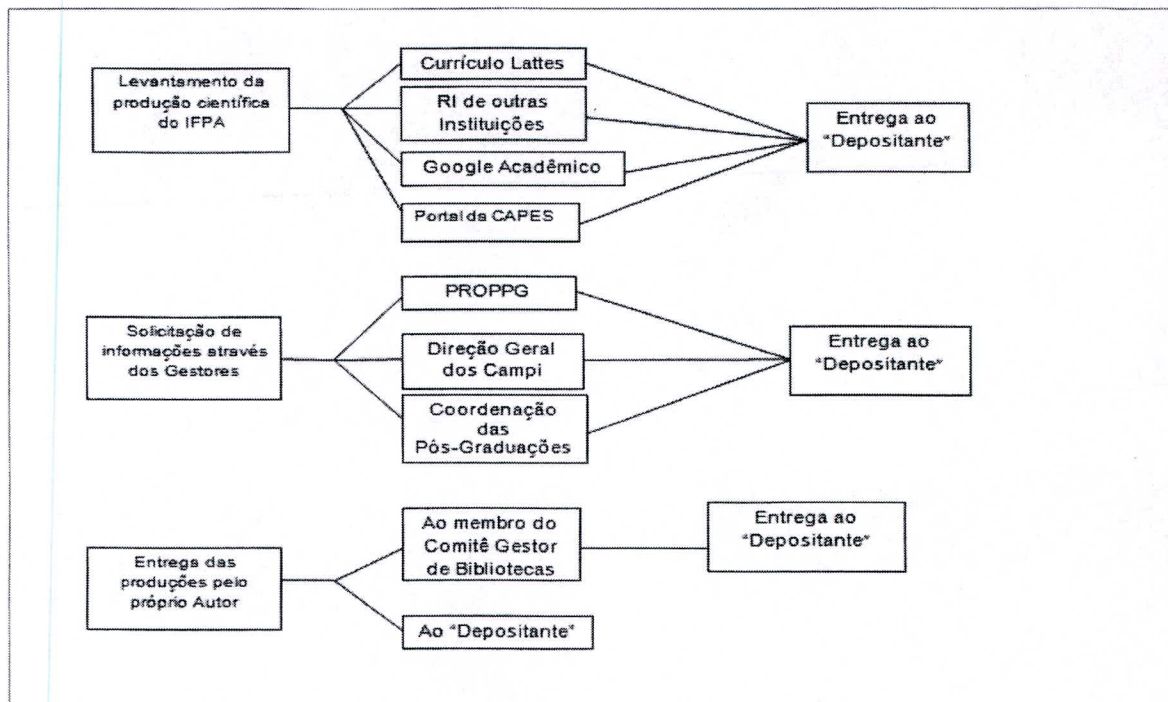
Levantamento da produção científica do IFPA

Currículo Lattes

RI de outras Instituições

Google Acadêmico

Portal da CAPES

Entrega ao "Depositante"

Solicitação de informações através dos Gestores

PROPPG

Direção Geral dos Campi

Coordenação das Pós-Graduações

Entrega ao "Depositante"

Entrega das produções pelo próprio Autor

Ao membro do Comitê Gestor de Bibliotecas

Entrega ao "Depositante"

Ao "Depositante"